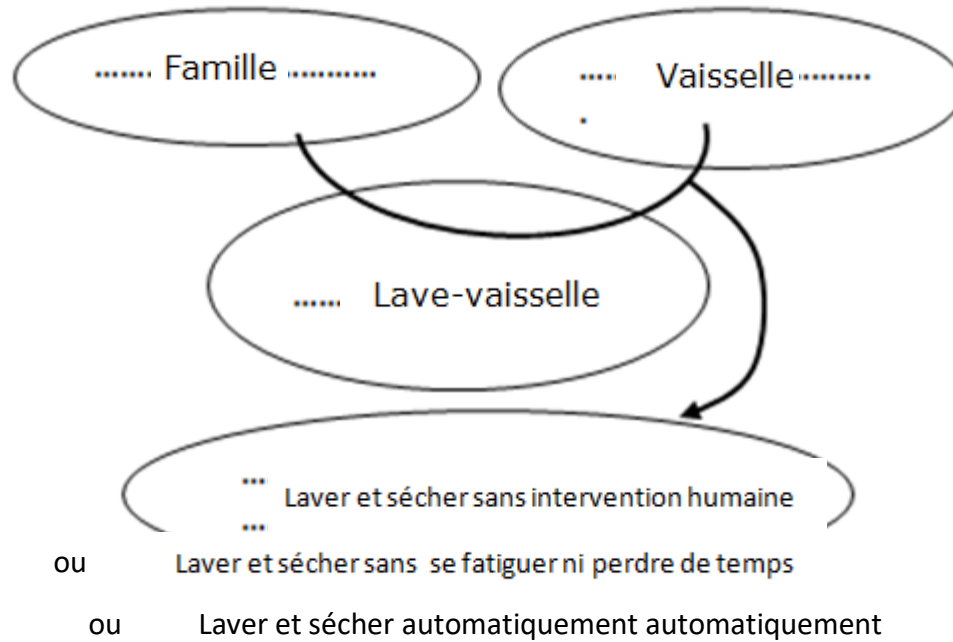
....... Famille ..........

.... Vaisselle........
.

...... Lave-vaisselle

...
Laver et sécher sans intervention humaine
...

ou Laver et sécher sans se fatiguer ni perdre de temps

ou Laver et sécher automatiquement automatiquement